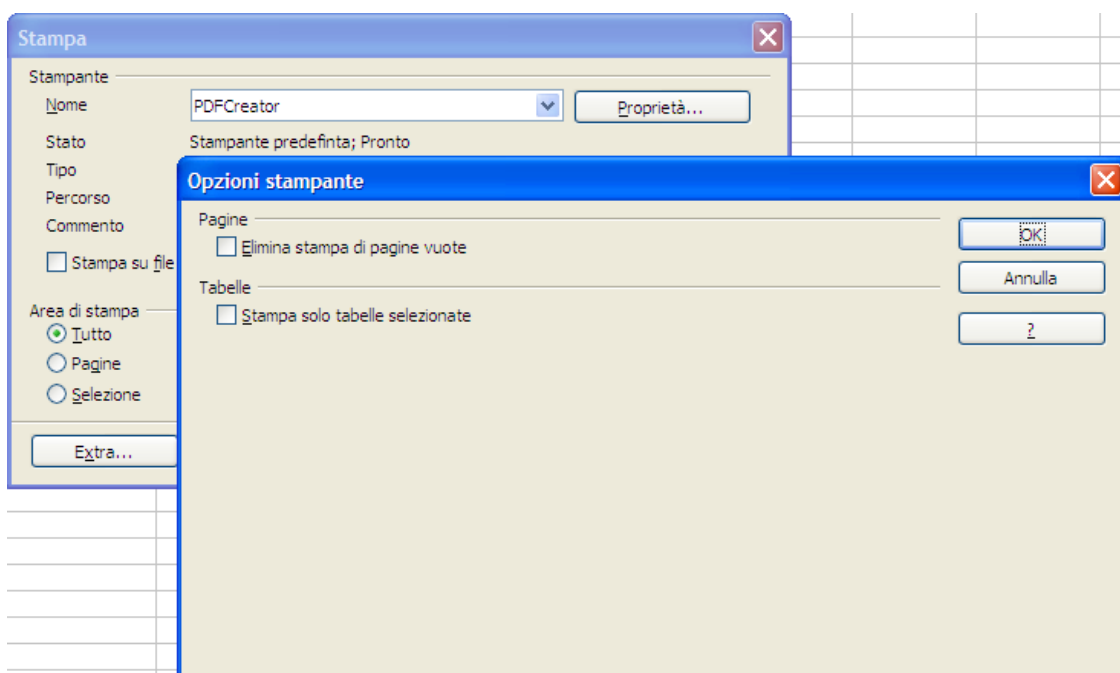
Stampa

Stampante
Nome
PDFCreator
Proprietà...
Stato
Stampante predefinta; Pronto
Tipo
Percorso
Commento
Stampa su file

Area di stampa
Tutto
Pagine
Selezione

Extra...

Opzioni stampante

Pagine
Elimina stampa di pagine vuote

Tabelle
Stampa solo tabelle selezionate

OK
Annulla
?